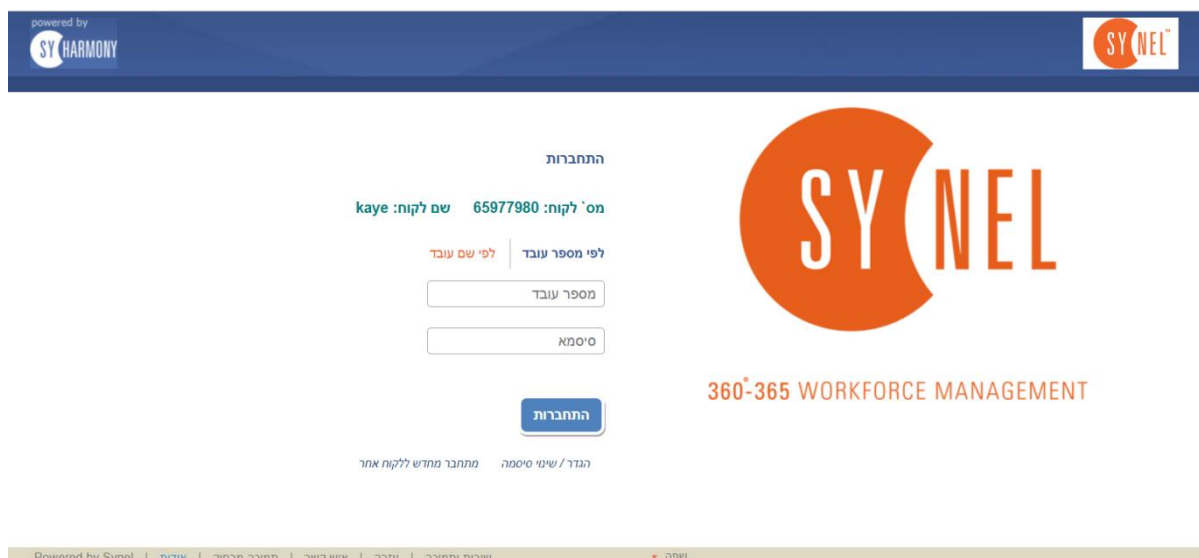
powered by
SY HARMONY

SY NEL™

התחברות

מס` לקוח: 65977980 שם לקוח: kaye

לפי מספר עובד | לפי שם עובד

מספר עובד

סיסמא

התחברות

הגדר / שינוי סיסמה מתחבר מחדש ללקוח אחר

SY NEL

360°-365 WORKFORCE MANAGEMENT

Powered by Synel | אודות | תמיכה מרחוק | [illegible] | עזרה | שירות ותמיכה

שפה ▾